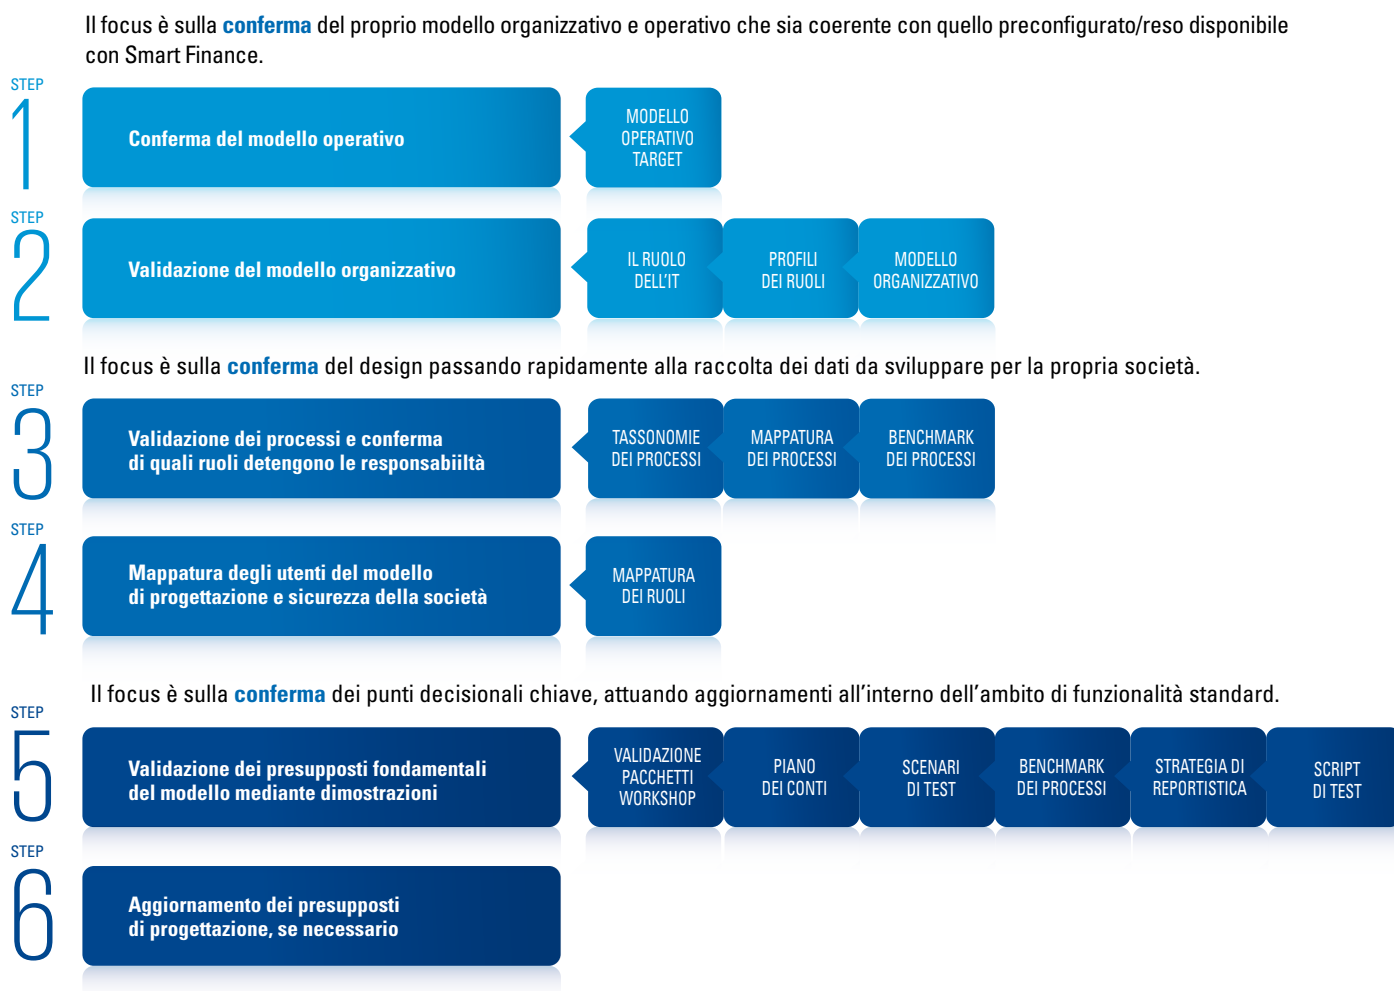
Il focus è sulla **conferma** del proprio modello organizzativo e operativo che sia coerente con quello preconfigurato/reso disponibile con Smart Finance.

STEP
1
Conferma del modello operativo

MODELLO OPERATIVO TARGET

STEP
2
Validazione del modello organizzativo

IL RUOLO DELL'IT

PROFILI DEI RUOLI

MODELLO ORGANIZZATIVO

Il focus è sulla **conferma** del design passando rapidamente alla raccolta dei dati da sviluppare per la propria società.

STEP
3
Validazione dei processi e conferma di quali ruoli detengono le responsabiiltà

TASSONOMIE DEI PROCESSI

MAPPATURA DEI PROCESSI

BENCHMARK DEI PROCESSI

STEP
4
Mappatura degli utenti del modello di progettazione e sicurezza della società

MAPPATURA DEI RUOLI

Il focus è sulla **conferma** dei punti decisionali chiave, attuando aggiornamenti all'interno dell'ambito di funzionalità standard.

STEP
5
Validazione dei presupposti fondamentali del modello mediante dimostrazioni

VALIDAZIONE PACCHETTI WORKSHOP

PIANO DEI CONTI

SCENARI DI TEST

BENCHMARK DEI PROCESSI

STRATEGIA DI REPORTISTICA

SCRIPT DI TEST

STEP
6
Aggiornamento dei presupposti di progettazione, se necessario